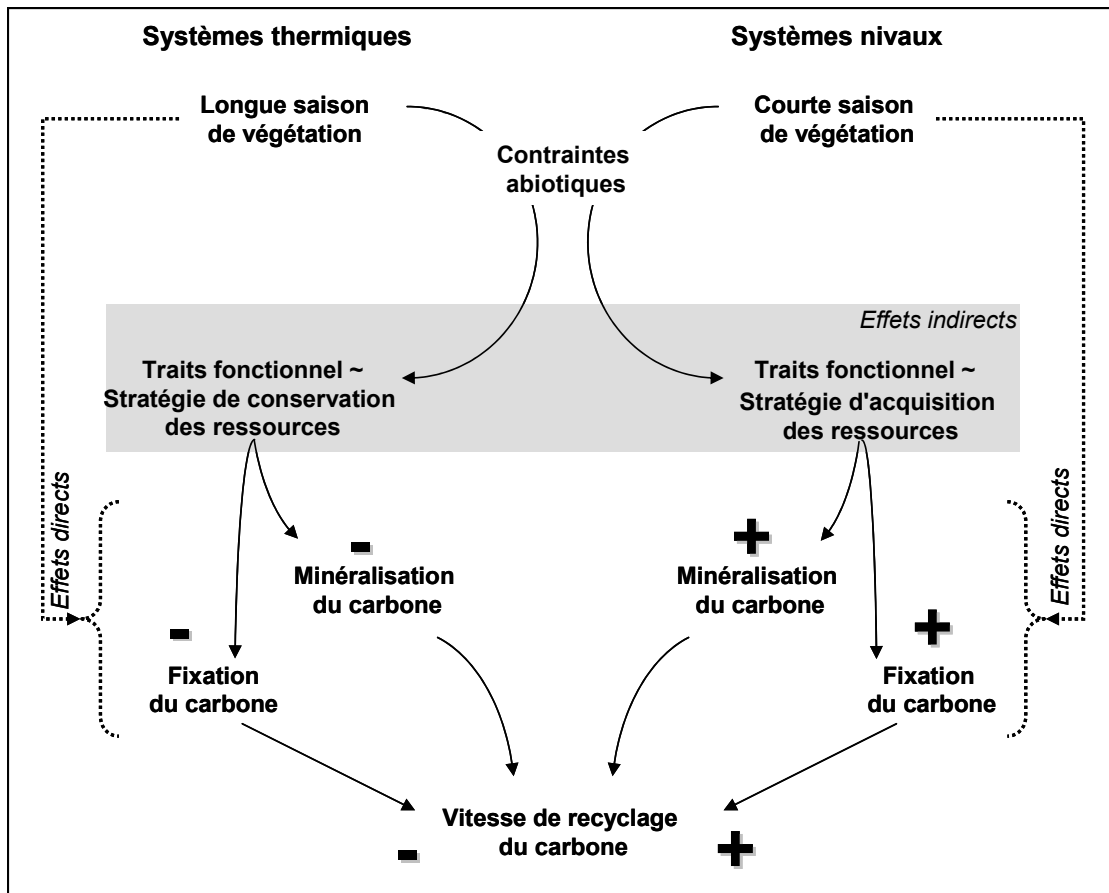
Systèmes thermiques

Systèmes nivaux

Longue saison de végétation

Courte saison de végétation

Contraintes abiotiques

Effets indirects

Traits fonctionnel ~ Stratégie de conservation des ressources

Traits fonctionnel ~ Stratégie d'acquisition des ressources

Effets directs

Effets directs

-

Minéralisation du carbone

+

Minéralisation du carbone

-

Fixation du carbone

+

Fixation du carbone

Vitesse de recyclage du carbone

-

+